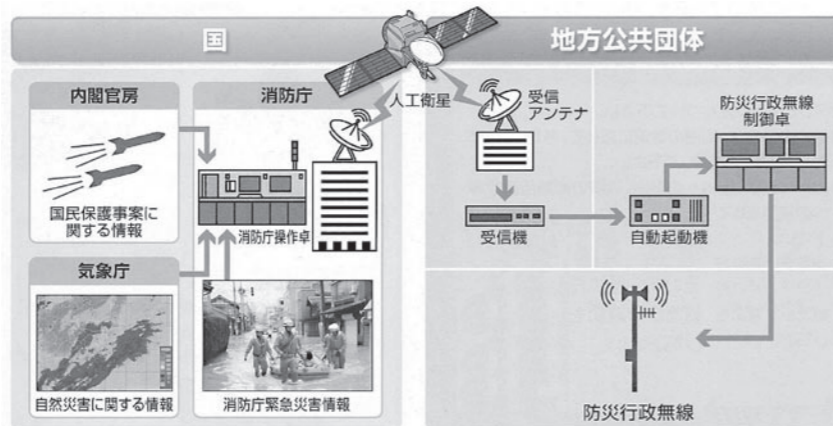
国

地方公共団体

内閣官房

国民保護事案に関する情報

消防庁

消防庁操作卓

人工衛星

受信アンテナ

防災行政無線制御卓

受信機

自動起動機

気象庁

自然災害に関する情報

消防庁緊急災害情報

防災行政無線